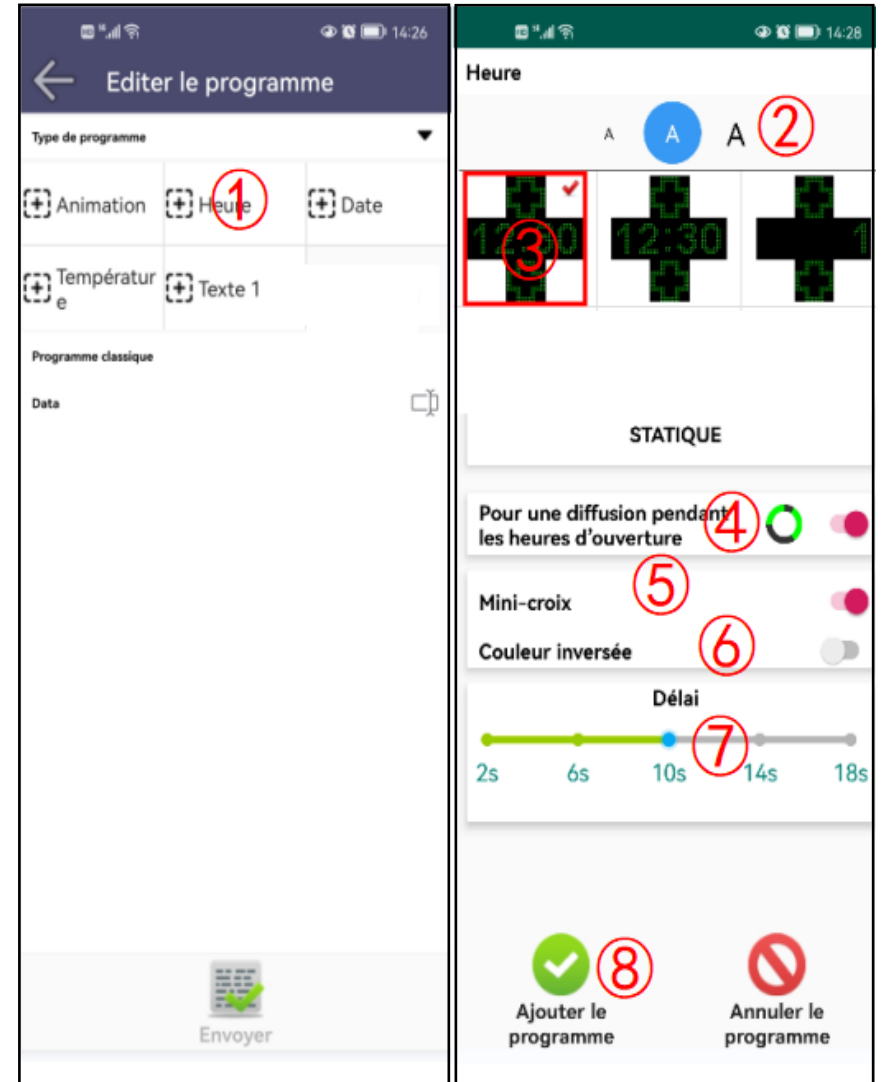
14:26

Editer le programme

Type de programme

Animation
Heure
1
Date
Température
Texte 1

Programme classique

Data

Envoyer

14:28

Heure

A A A 2

12:30
3
12:30
1

STATIQUE

Pour une diffusion pendant les heures d'ouverture 4

5

Mini-croix

Couleur inversée 6

Délai

7

2s 6s 10s 14s 18s

8

Ajouter le programme

Annuler le programme